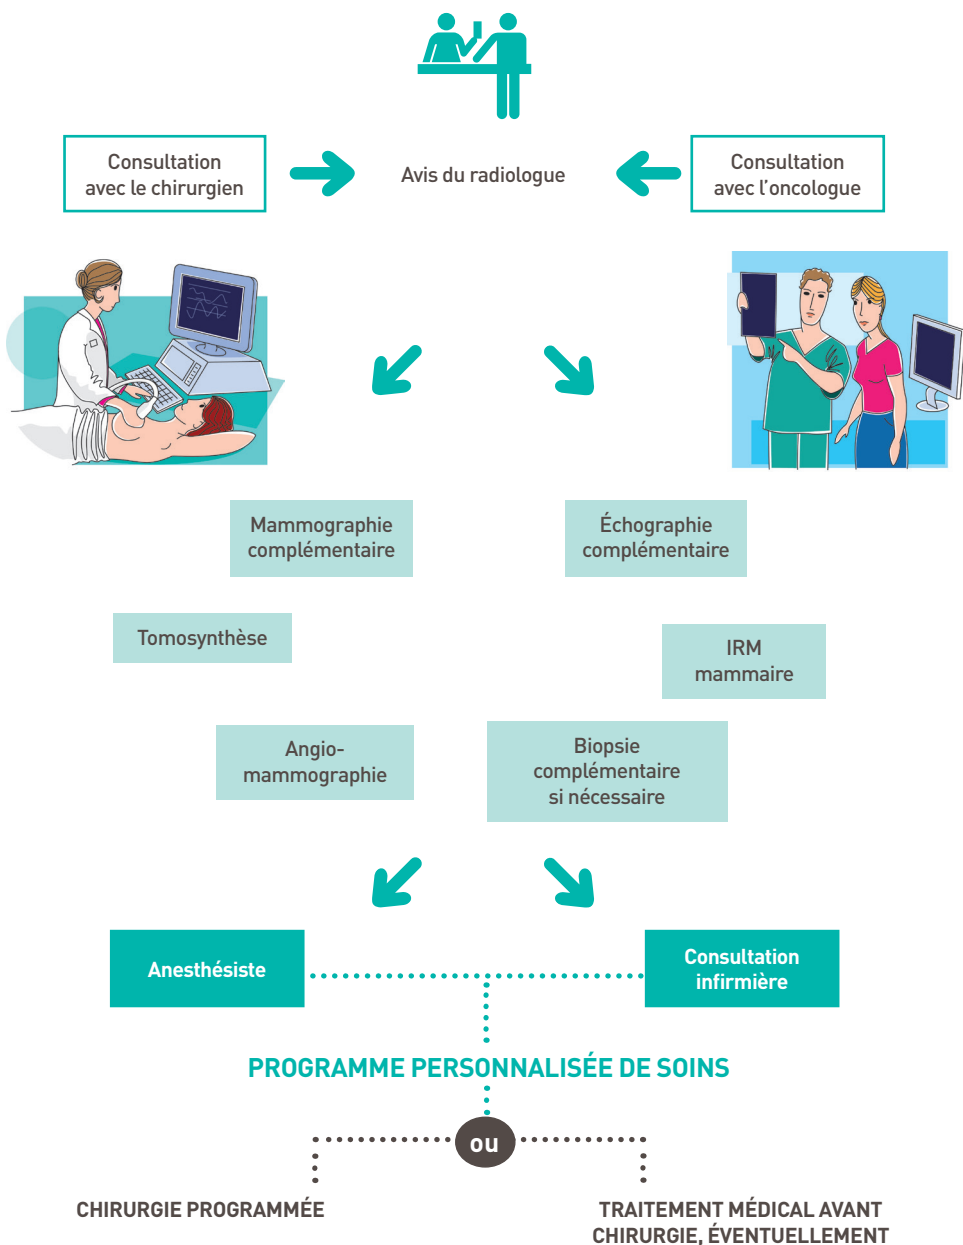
Consultation avec le chirurgien

Avis du radiologue

Consultation avec l'oncologue

Mammographie complémentaire

Échographie complémentaire

Tomosynthèse

IRM mammaire

Angio-mammographie

Biopsie complémentaire si nécessaire

Anesthésiste

Consultation infirmière

PROGRAMME PERSONNALISÉE DE SOINS

ou

CHIRURGIE PROGRAMMÉE

TRAITEMENT MÉDICAL AVANT CHIRURGIE, ÉVENTUELLEMENT